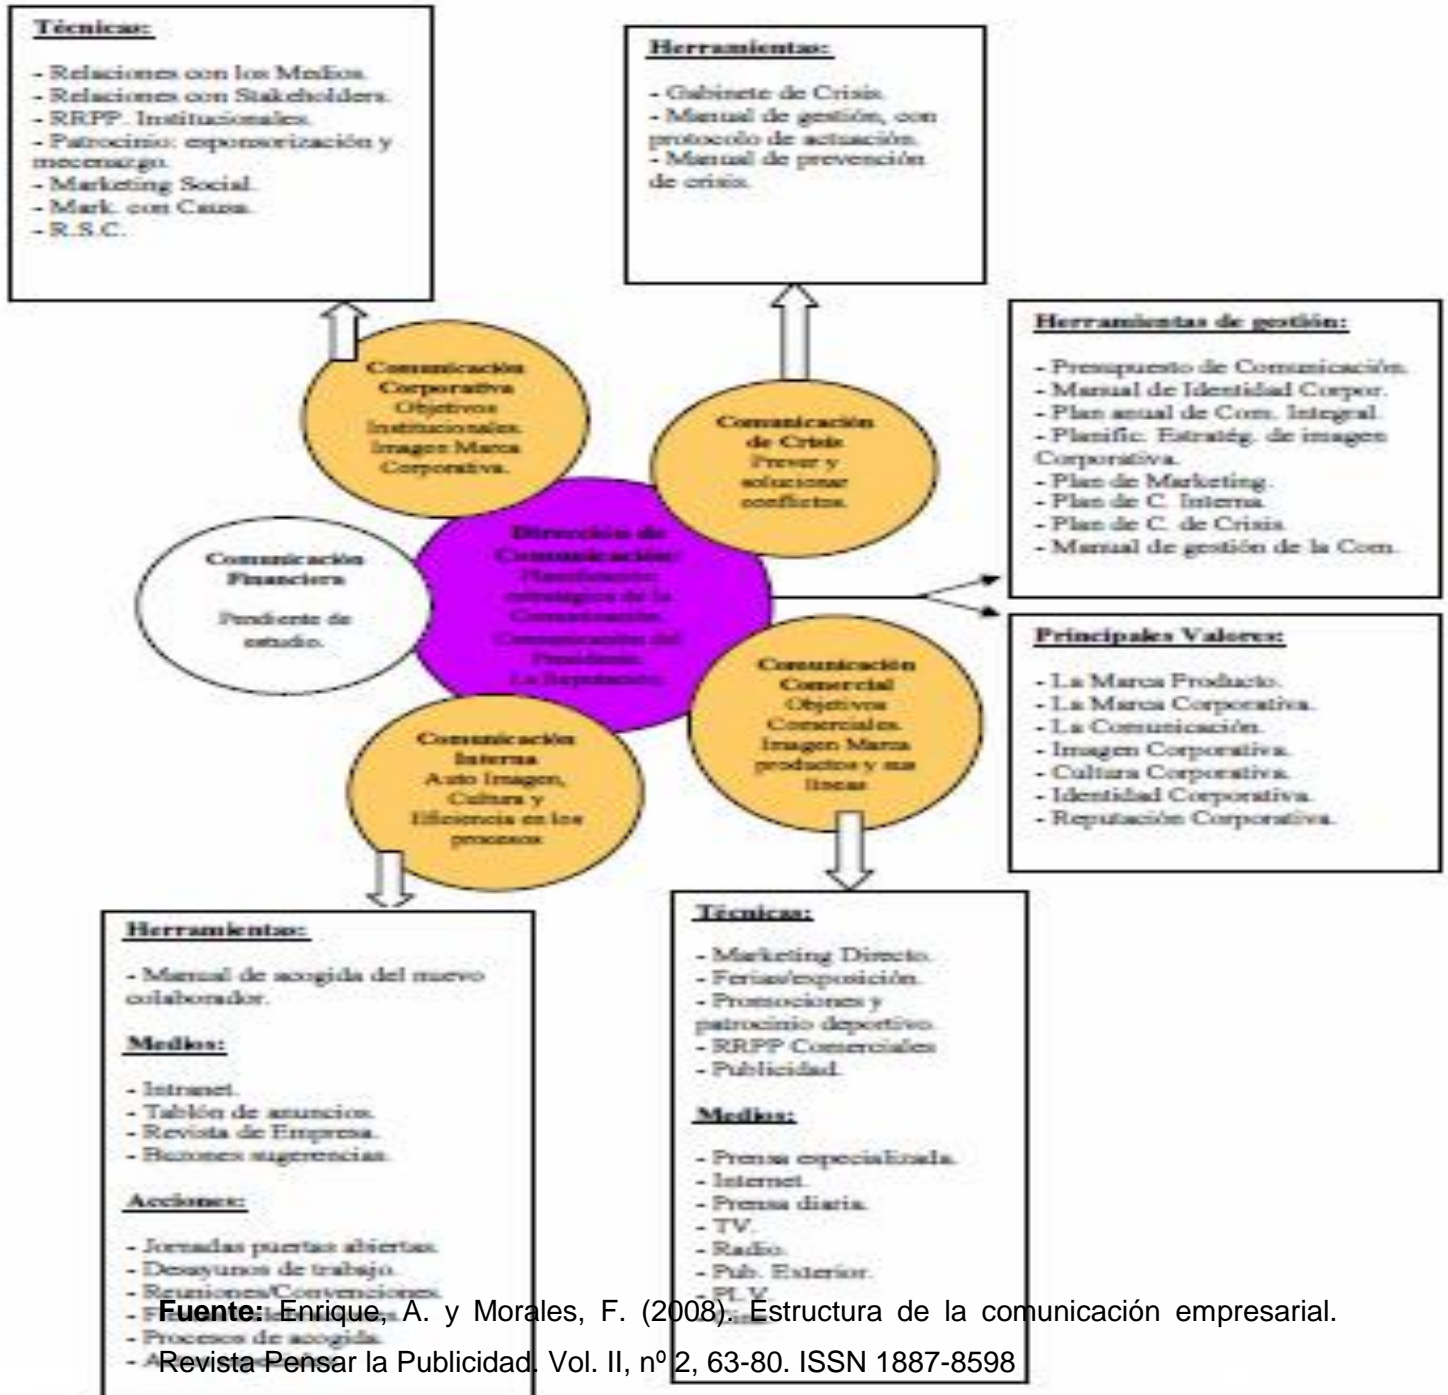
Técnicas:

- Relaciones con los Medios.
- Relaciones con Stakeholders.
- RRPP. Institucionales.
- Patrocinio: esponsorización y mecenazgo.
- Marketing Social.
- Mark. con Causa.
- R.S.C.

Herramientas:

- Gabinete de Crisis.
- Manual de gestión, con protocolo de actuación.
- Manual de prevención de crisis.

Herramientas de gestión:

- Presupuesto de Comunicación.
- Manual de Identidad Corpor.
- Plan anual de Com. Integral.
- Planific. Estratég. de imagen Corporativa.
- Plan de Marketing.
- Plan de C. Interna.
- Plan de C. de Crisis.
- Manual de gestión de la Com.

Comunicación Corporativa
Objetivos Institucionales. Imagen Marca Corporativa.

Comunicación de Crisis
Prever y solucionar conflictos.

Comunicación Financiera

Pendiente de estudio.

Dirección de Comunicación:
Planificación estratégica de la Comunicación. Comunicación del Presidente. La Reputación.

Comunicación Comercial
Objetivos Comerciales. Imagen Marca productos y sus líneas.

Comunicación Interna
Auto Imagen, Cultura y Eficiencia en los procesos.

Principales Valores:

- La Marca Producto.
- La Marca Corporativa.
- La Comunicación.
- Imagen Corporativa.
- Cultura Corporativa.
- Identidad Corporativa.
- Reputación Corporativa.

Herramientas:

- Manual de acogida del nuevo colaborador.

Medios:

- Intranet.
- Tablón de anuncios.
- Revista de Empresa.
- Buzones sugerencias.

Acciones:

- Jornadas puertas abiertas.
- Desayunos de trabajo.
- Reuniones/Convenciones.
- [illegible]
- Procesos de acogida.
- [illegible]

Técnicas:

- Marketing Directo.
- Ferias/exposición.
- Promociones y patrocinio deportivo.
- RRPP Comerciales
- Publicidad.

Medios:

- Prensa especializada.
- Internet.
- Prensa diaria.
- TV.
- Radio.
- Pub. Exterior.
- PLV.

Fuente: Enrique, A. y Morales, F. (2008). Estructura de la comunicación empresarial. Revista Pensar la Publicidad. Vol. II, nº 2, 63-80. ISSN 1887-8598